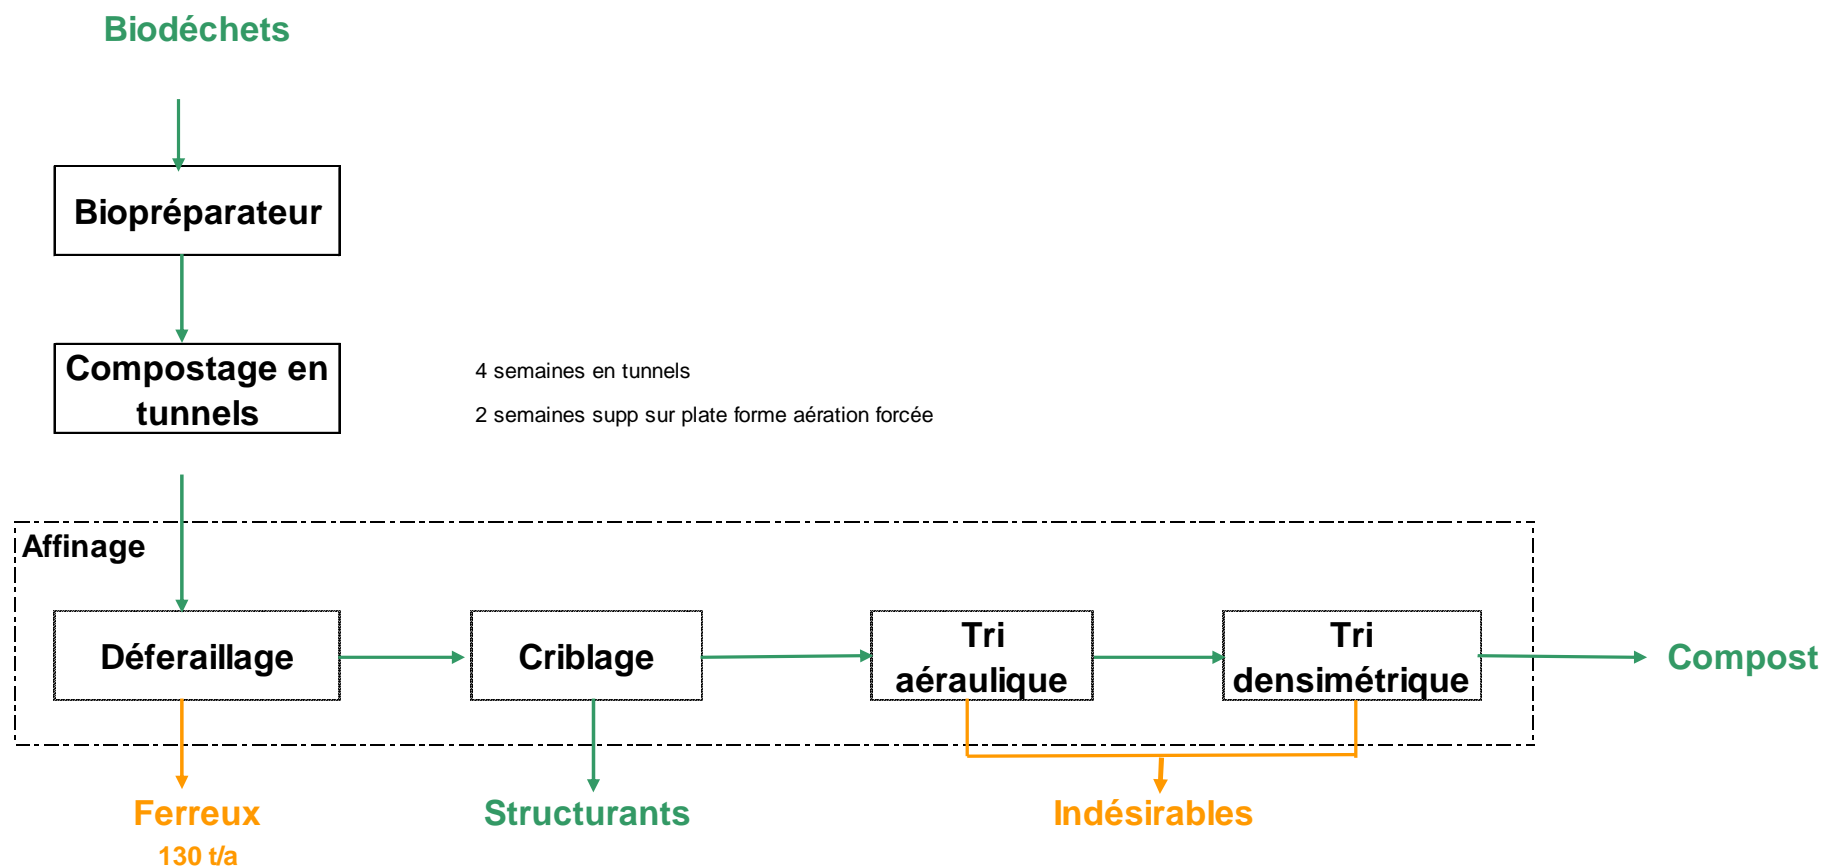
Biodéchets

Biopréparateur

Compostage en tunnels

4 semaines en tunnels

2 semaines supp sur plate forme aération forcée

Affinage

Déferaillage

Criblage

Tri aéraulique

Tri densimétrique

Compost

Ferreux

130 t/a

Structurants

Indésirables